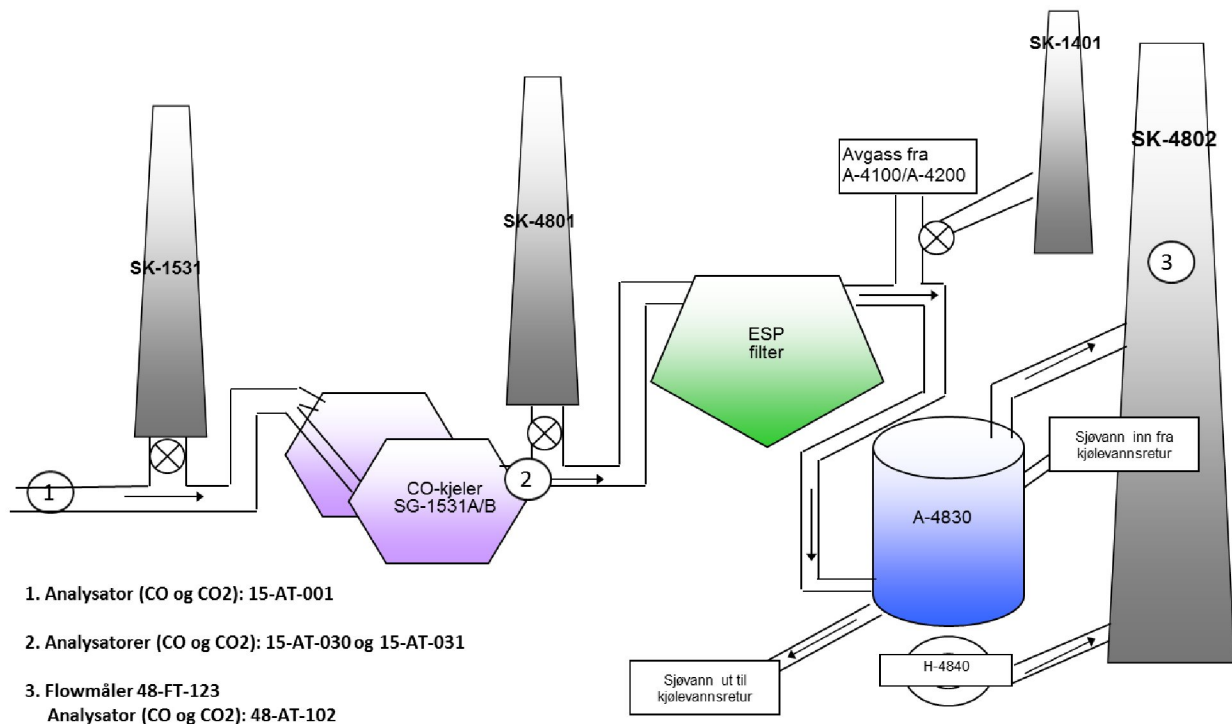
SK-1401

SK-4802

Avgass fra A-4100/A-4200

SK-4801

SK-1531

3

ESP filter

Sjøvann inn fra kjølevannsretur

1

CO-kjeler SG-1531A/B

2

A-4830

1. Analysator (CO og CO2): 15-AT-001

2. Analysatorer (CO og CO2): 15-AT-030 og 15-AT-031

3. Flowmåler 48-FT-123
Analysator (CO og CO2): 48-AT-102

Sjøvann ut til kjølevannsretur

H-4840